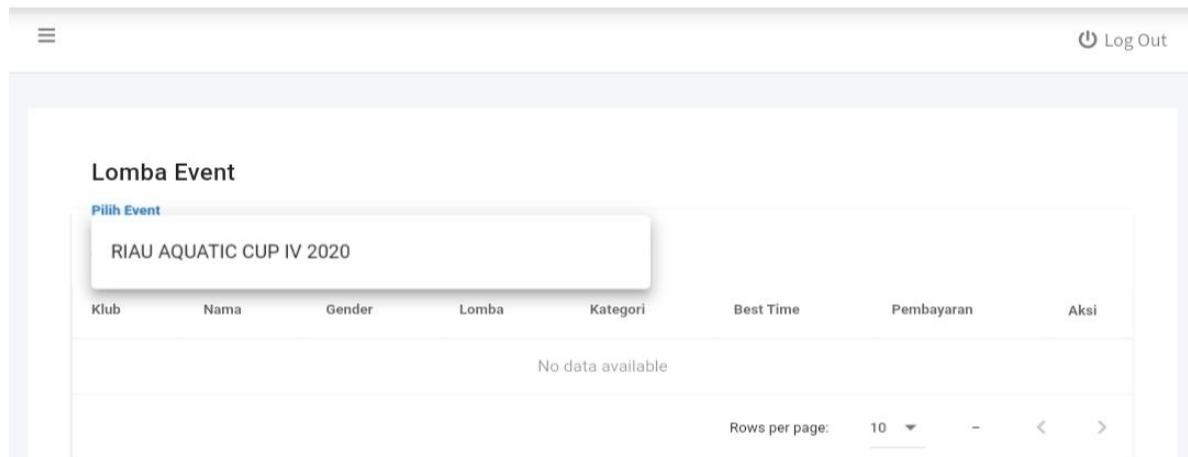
Log Out

Lomba Event

Pilih Event

RIAU AQUATIC CUP IV 2020

| Klub | Nama | Gender | Lomba | Kategori | Best Time | Pembayaran | Aksi |
|---|---|---|---|---|---|---|---|
| No data available | | | | | | | |

Rows per page: 10 –